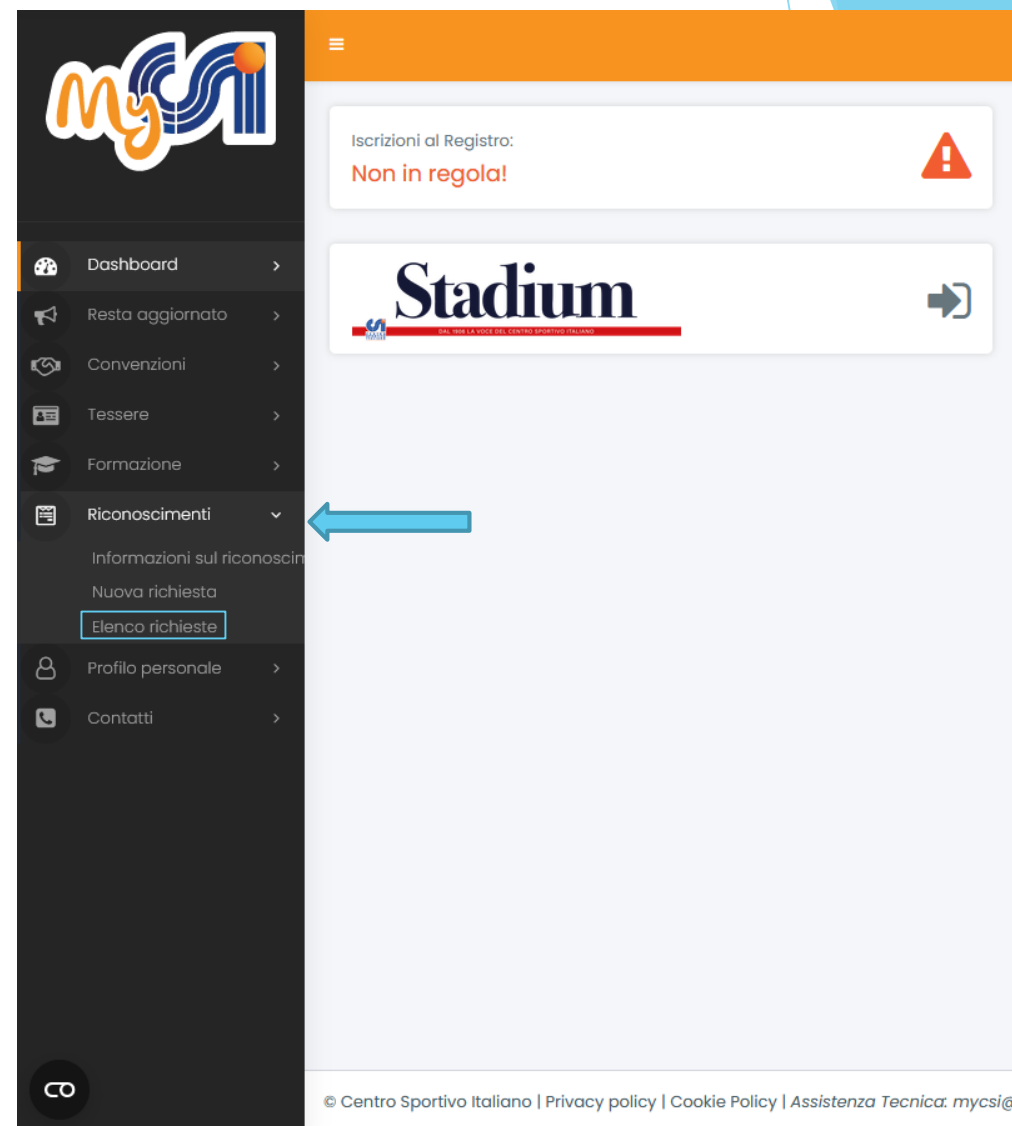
mycsi

Dashboard
Resta aggiornato
Convenzioni
Tessere
Formazione
Riconoscimenti
Informazioni sul riconoscim
Nuova richiesta
Elenco richieste
Profilo personale
Contatti

Iscrizioni al Registro:
Non in regola!

Stadium
DAL 1906 LA VOCE DEL CENTRO SPORTIVO ITALIANO

© Centro Sportivo Italiano | Privacy policy | Cookie Policy | *Assistenza Tecnica*: mycsi@